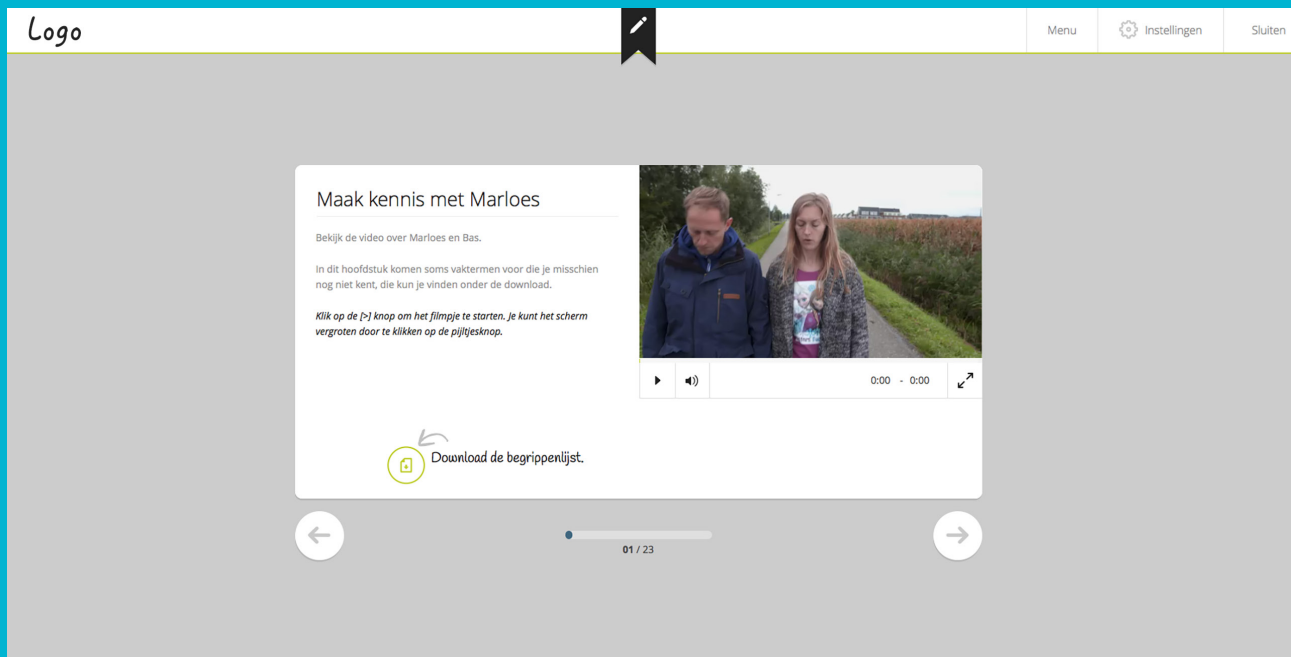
Logo

Menu

Instellingen

Sluiten

Maak kennis met Marloes

Bekijk de video over Marloes en Bas.

In dit hoofdstuk komen soms vaktermen voor die je misschien nog niet kent, die kun je vinden onder de download.

*Klik op de [>] knop om het filmpje te starten. Je kunt het scherm vergroten door te klikken op de pijltjesknop.*

0:00 - 0:00

Download de begrippenlijst.

01 / 23